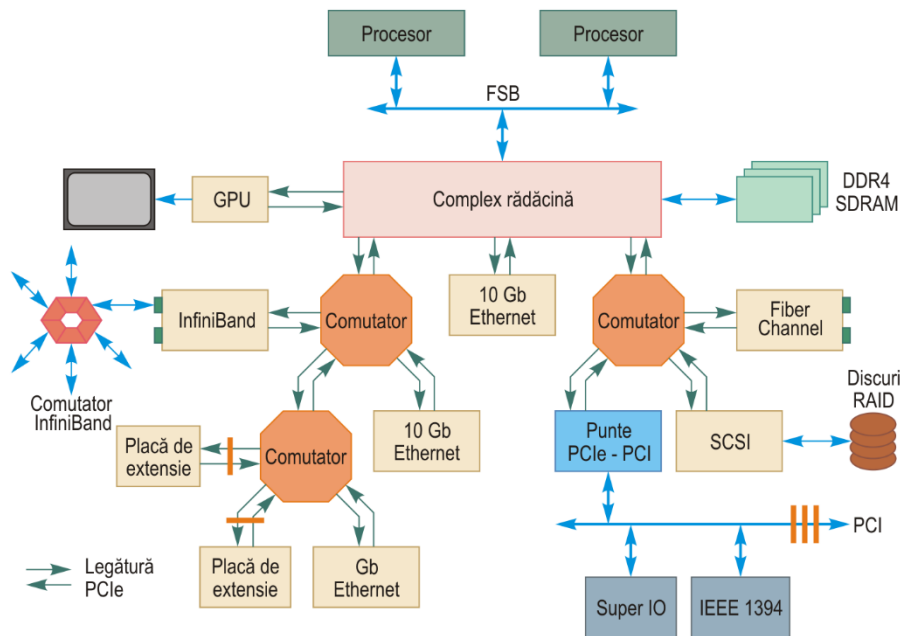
Procesor

Procesor

FSB

GPU

Complex rădăcină

DDR4
SDRAM

InfiniBand

Comutator

10 Gb
Ethernet

Comutator

Fiber
Channel

Comutator
InfiniBand

Placă de
extensie

Comutator

10 Gb
Ethernet

Punte
PCIe - PCI

SCSI

Discuri
RAID

PCI

Legătură
PCIe

Placă de
extensie

Gb
Ethernet

Super IO

IEEE 1394